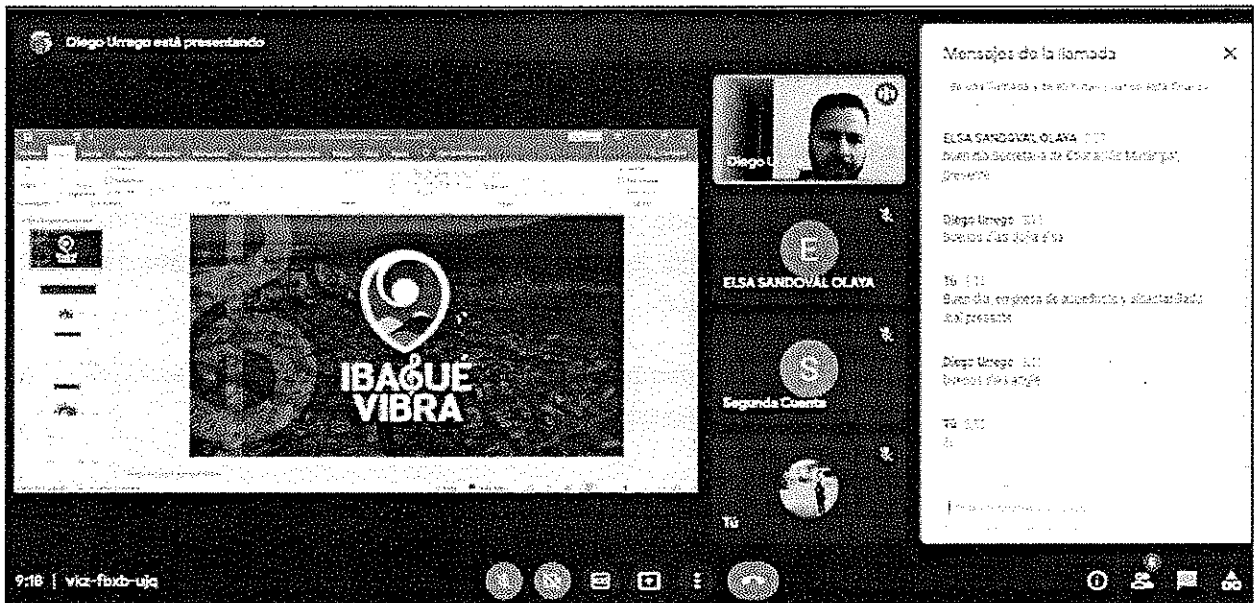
Diego Urrego está presentando

IBAGUÉ VIBRA

Diego U

E
ELSA SANDOVAL OLAYA

S
Segunda Cuenta

Tú

Mensajes de la llamada

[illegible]

ELSA SANDOVAL OLAYA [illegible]
Buen día Secretaría de Educación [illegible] presente

Diego Urrego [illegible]
Buenos días doña elsa

Tú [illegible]
Buen día, empresa de acueducto y alcantarillado ibal presente

Diego Urrego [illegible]
buenos dias angie

Tú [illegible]
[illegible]

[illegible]

9:18 | vkz-fbxb-ujq